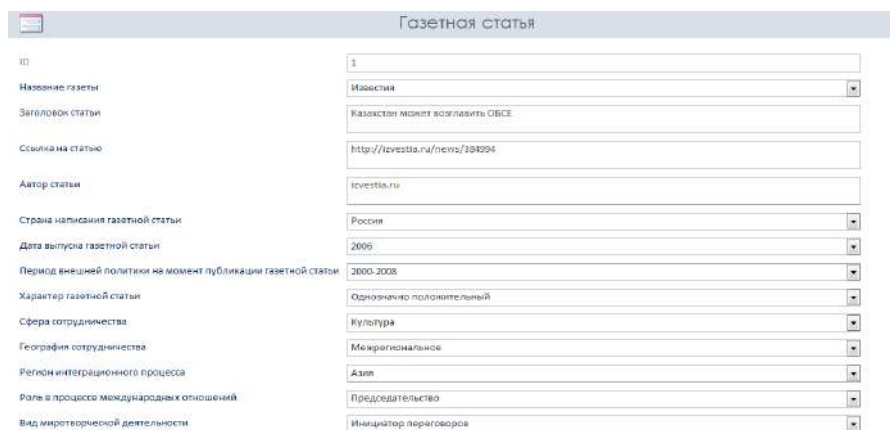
Газетная статья

ID
1

Название газеты
Известия

Заголовок статьи
Казахстан может возглавить ОБСЕ

Ссылка на статью
http://izvestia.ru/news/384994

Автор статьи
izvestia.ru

Страна написания газетной статьи
Россия

Дата выпуска газетной статьи
2006

Период внешней политики на момент публикации газетной статьи
2000-2008

Характер газетной статьи
Однозначно положительный

Сфера сотрудничества
Культура

География сотрудничества
Межрегиональное

Регион интеграционного процесса
Азия

Роль в процессе международных отношений
Председательство

Вид миротворческой деятельности
Инициатор переговоров